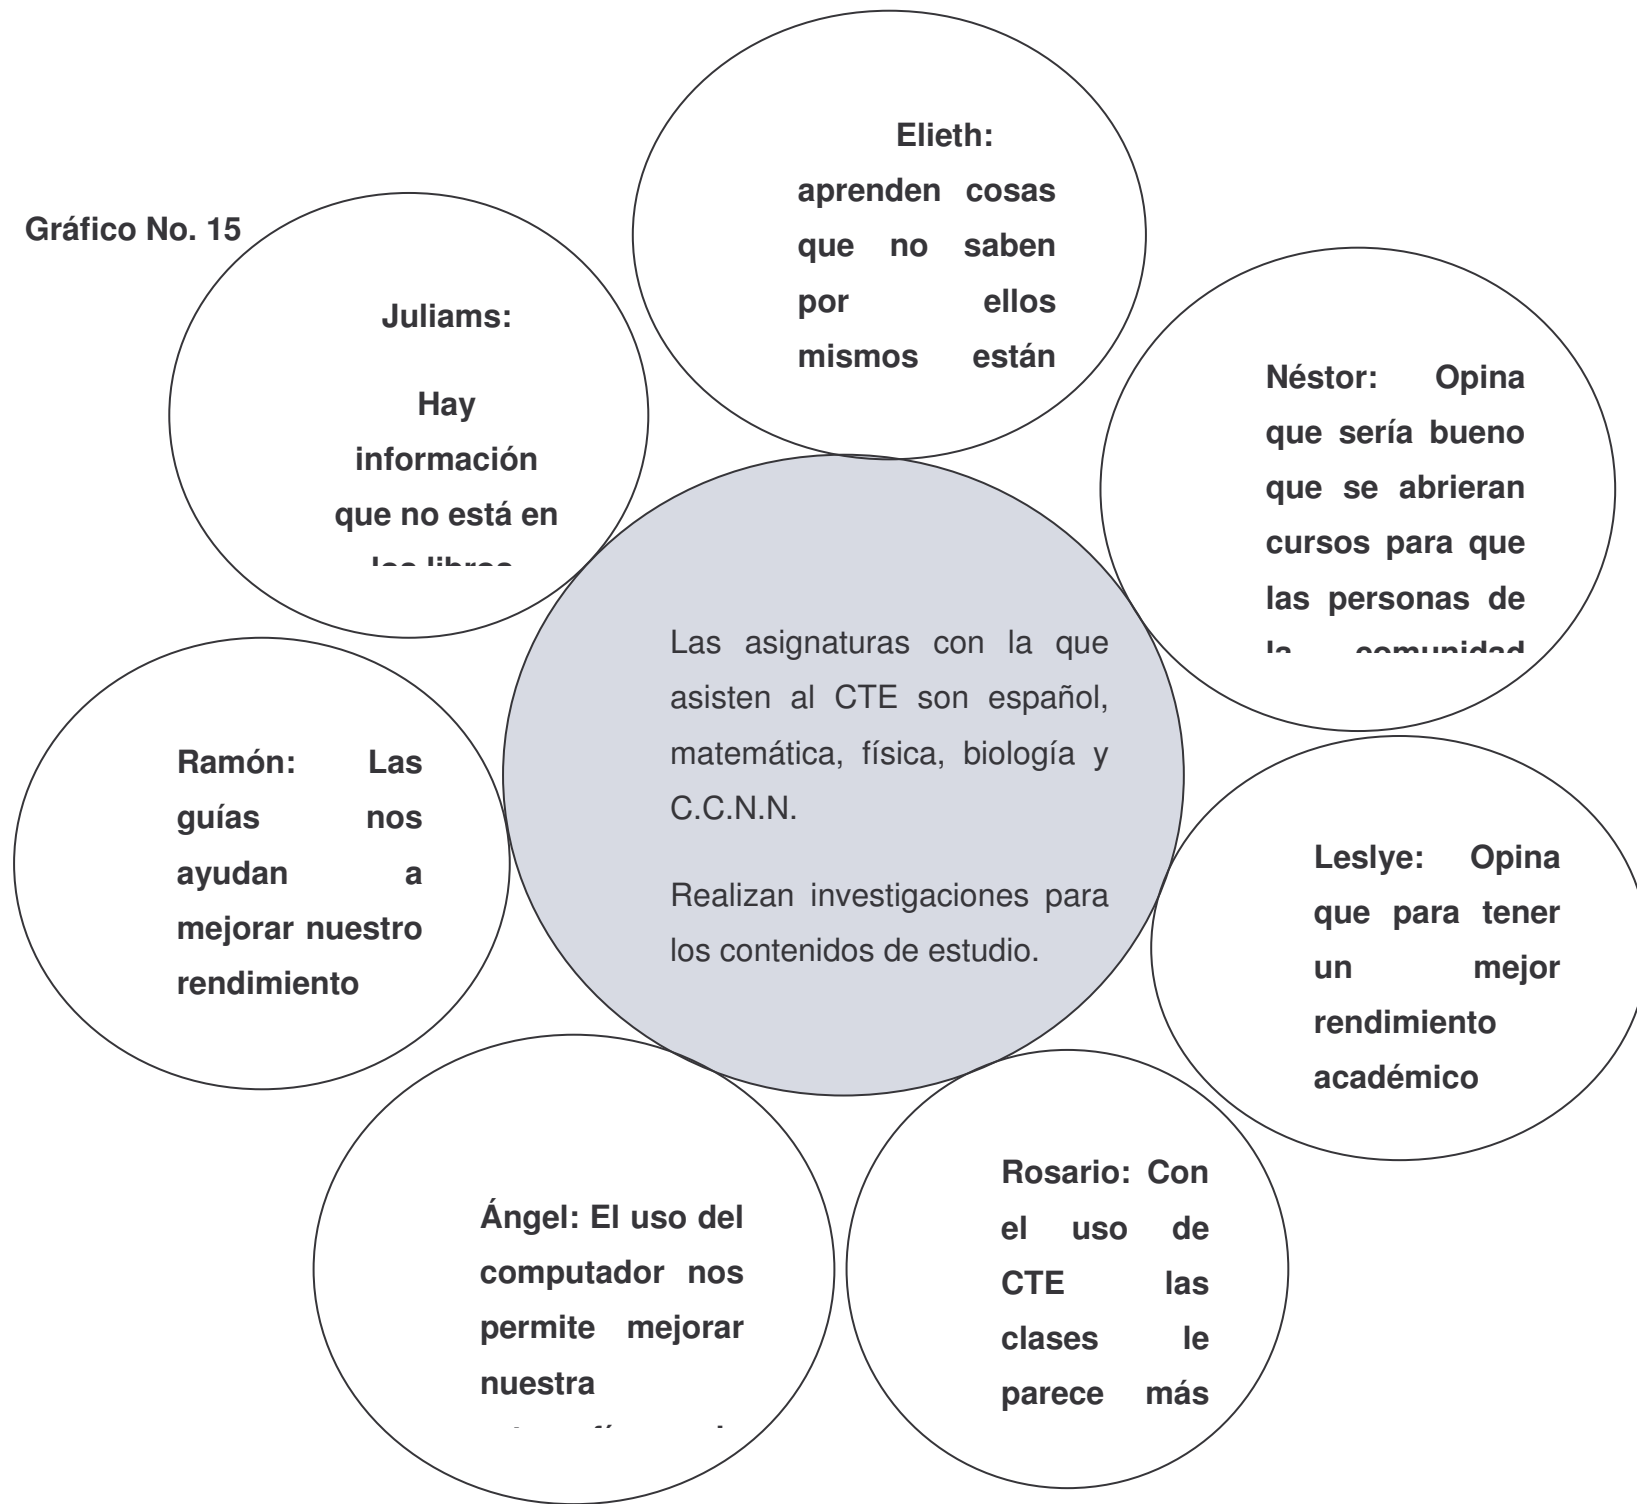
Gráfico No. 15

Juliams:

Hay información que no está en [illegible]

Elieth: aprenden cosas que no saben por ellos mismos están

Néstor: Opina que sería bueno que se abrieran cursos para que las personas de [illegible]

Las asignaturas con la que asisten al CTE son español, matemática, física, biología y C.C.N.N.

Realizan investigaciones para los contenidos de estudio.

Ramón: Las guías nos ayudan a mejorar nuestro rendimiento

Leslye: Opina que para tener un mejor rendimiento académico

Ángel: El uso del computador nos permite mejorar nuestra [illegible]

Rosario: Con el uso de CTE las clases le parece más